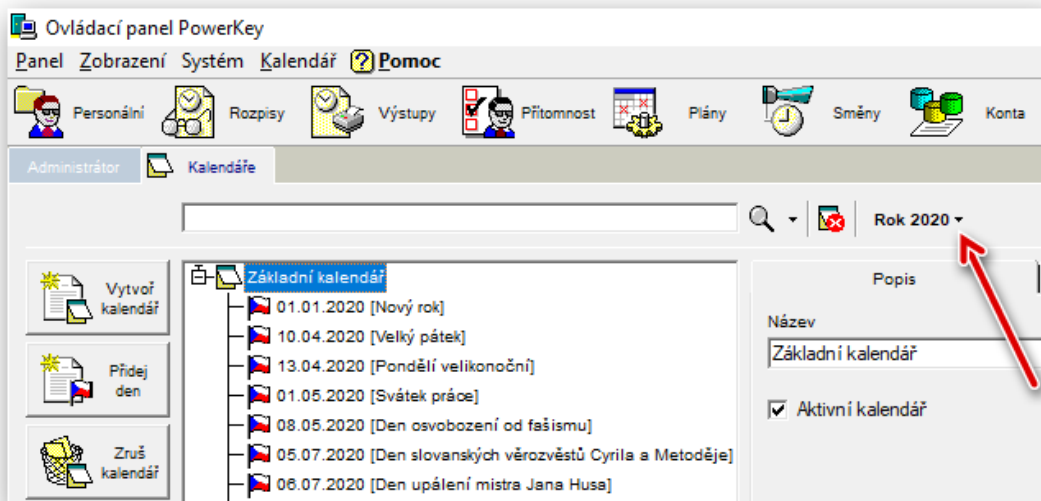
Ovládací panel PowerKey

Panel Zobrazení Systém Kalendář ? Pomoc

Personální Rozpisy Výstupy Přítomnost Plány Směny Konta

Administrátor Kalendáře

Rok 2020

Vytvoř kalendář

Přidej den

Zruš kalendář

Základní kalendář
01.01.2020 [Nový rok]
10.04.2020 [Velký pátek]
13.04.2020 [Pondělí velikonoční]
01.05.2020 [Svátek práce]
08.05.2020 [Den osvobození od fašismu]
05.07.2020 [Den slovanských věrozvěstů Cyrila a Metoděje]
06.07.2020 [Den upálení mistra Jana Husa]

Popis

Název

Základní kalendář

Aktivní kalendář